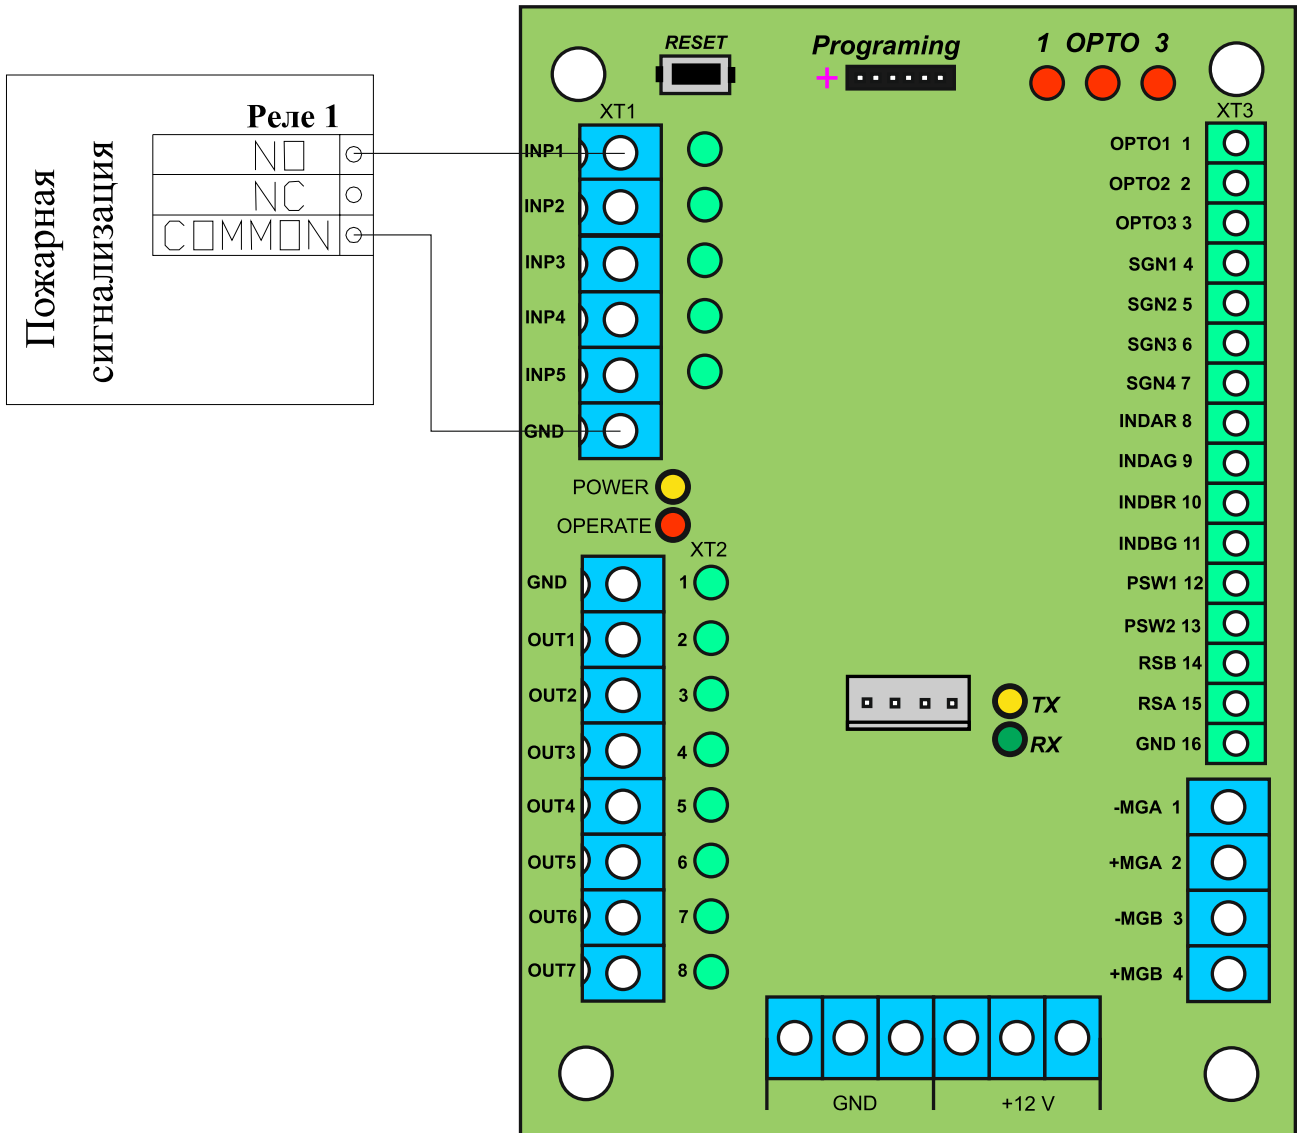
Пожарная сигнализация

Реле 1

NO
NC
COMMON

RESET

Programing

+

1 OPTO 3

XT1

INP1
INP2
INP3
INP4
INP5
GND

POWER
OPERATE

XT2

GND
OUT1
OUT2
OUT3
OUT4
OUT5
OUT6
OUT7

1
2
3
4
5
6
7
8

TX
RX

XT3

OPTO1 1
OPTO2 2
OPTO3 3
SGN1 4
SGN2 5
SGN3 6
SGN4 7
INDAR 8
INDAG 9
INDBR 10
INDBG 11
PSW1 12
PSW2 13
RSB 14
RSA 15
GND 16

-MGA 1
+MGA 2
-MGB 3
+MGB 4

GND
+12 V